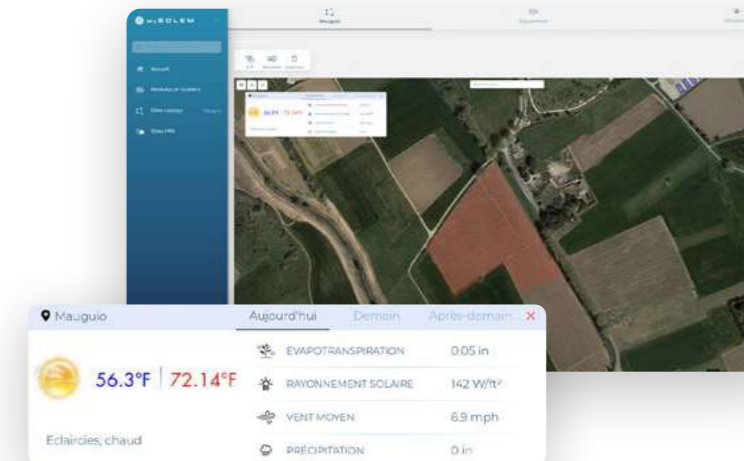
MySOLEM

Accueil

Modules et boitiers

Sites connus

Sites HPA

Mauguio

Aujourd'hui

Demain

Après-demain

×

56.3°F

72.14°F

Eclaircies, chaud

EVAPOTRANSPIRATION

0.05 in

RAYONNEMENT SOLAIRE

142 W/ft²

VENT MOYEN

6.9 mph

PRÉCIPITATION

0 in